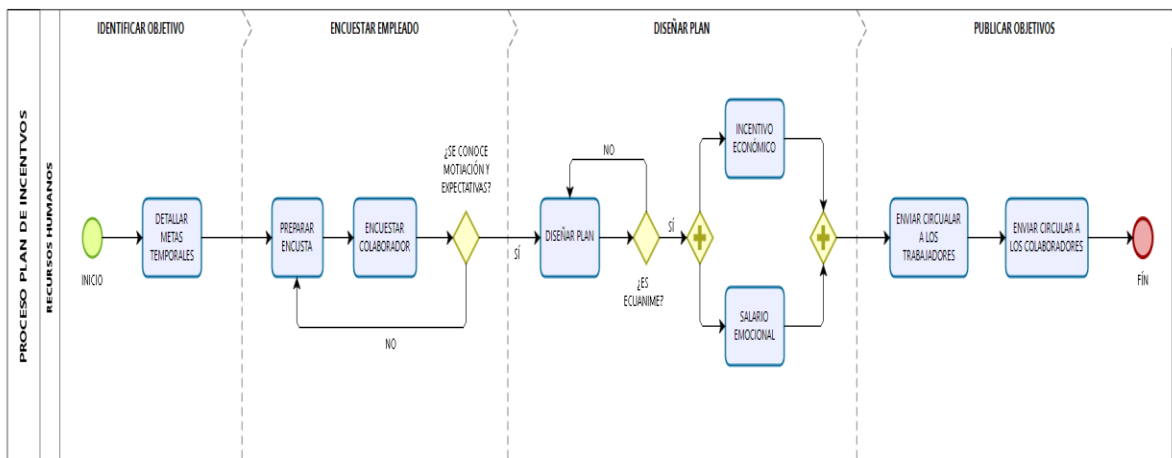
PROCESO PLAN DE INCENTVOS

RECURSOS HUMANOS

IDENTIFICAR OBJETIVO

ENCUESTAR EMPLEADO

DISEÑAR PLAN

PUBLICAR OBJETIVOS

INICIO

DETALLAR METAS TEMPORALES

PREPARAR ENCUSTA

ENCUESTAR COLABORADOR

¿SE CONOCE MOTIACIÓN Y EXPECTATIVAS?

NO

SÍ

NO

DISEÑAR PLAN

¿ES ECUANIME?

SÍ

INCENTIVO ECONÓMICO

SALARIO EMOCIONAL

ENVIAR CIRCULAR A LOS TRABAJADORES

ENVIAR CIRCULAR A LOS COLABORADORES

FÍN